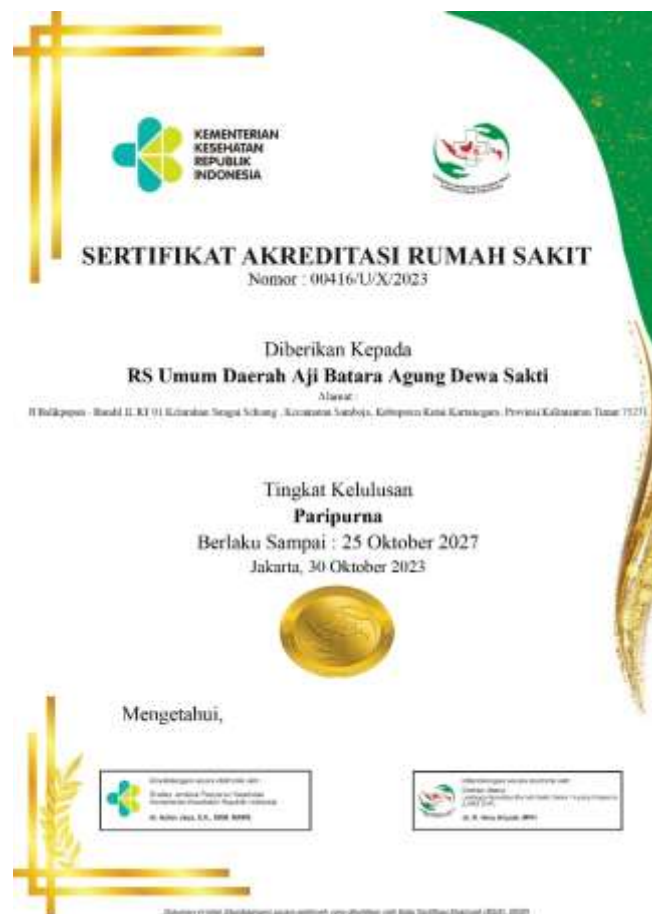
KEMENTERIAN KESEHATAN REPUBLIK INDONESIA

SERTIFIKAT AKREDITASI RUMAH SAKIT
Nomor : 00416/U/X/2023

Diberikan Kepada
RS Umum Daerah Aji Batara Agung Dewa Sakti
Alamat :
Jl Balikpapan - Handil II, KI 91 Kelurahan Sungai Seluang , Kecamatan Samboja, Kabupaten Kutai Kartanegara, Provinsi Kalimantan Timur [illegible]

Tingkat Kelulusan
Paripurna
Berlaku Sampai : 25 Oktober 2027
Jakarta, 30 Oktober 2023

Mengetahui,

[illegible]

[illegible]

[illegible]